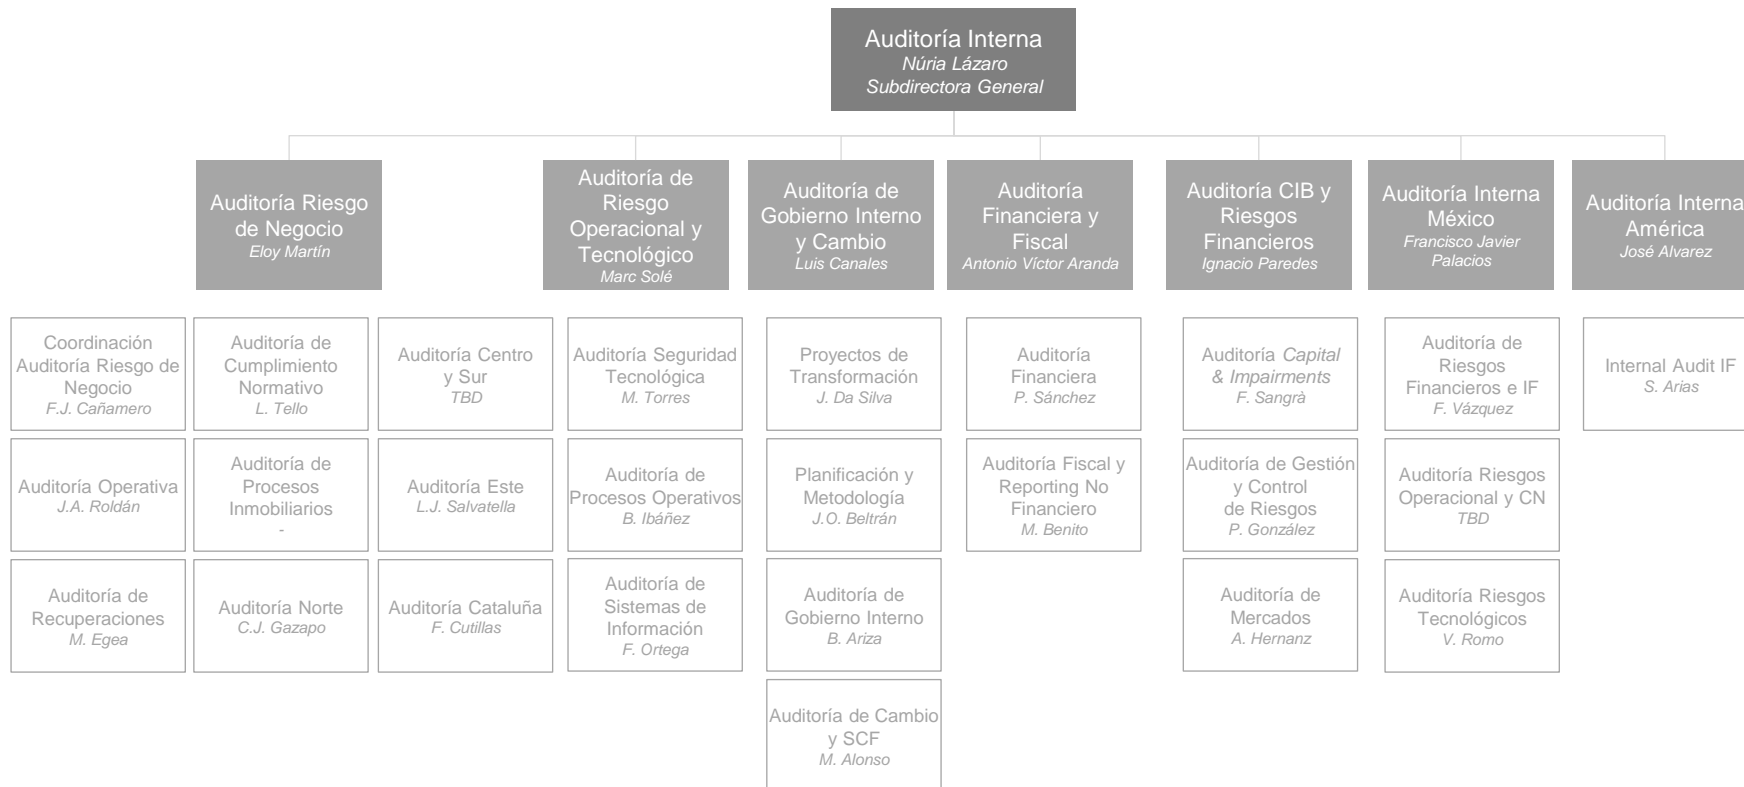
Auditoría Interna
Núria Lázaro
Subdirectora General

Auditoría Riesgo de Negocio
Eloy Martín

Auditoría de Riesgo Operacional y Tecnológico
Marc Solé

Auditoría de Gobierno Interno y Cambio
Luis Canales

Auditoría Financiera y Fiscal
Antonio Víctor Aranda

Auditoría CIB y Riesgos Financieros
Ignacio Paredes

Auditoría Interna México
Francisco Javier Palacios

Auditoría Interna América
José Alvarez

Coordinación Auditoría Riesgo de Negocio
F.J. Cañamero

Auditoría Operativa
J.A. Roldán

Auditoría de Recuperaciones
M. Egea

Auditoría de Cumplimiento Normativo
L. Tello

Auditoría de Procesos Inmobiliarios
-

Auditoría Norte
C.J. Gazapo

Auditoría Centro y Sur
TBD

Auditoría Este
L.J. Salvatella

Auditoría Cataluña
F. Cutillas

Auditoría Seguridad Tecnológica
M. Torres

Auditoría de Procesos Operativos
B. Ibáñez

Auditoría de Sistemas de Información
F. Ortega

Proyectos de Transformación
J. Da Silva

Planificación y Metodología
J.O. Beltrán

Auditoría de Gobierno Interno
B. Ariza

Auditoría de Cambio y SCF
M. Alonso

Auditoría Financiera
P. Sánchez

Auditoría Fiscal y Reporting No Financiero
M. Benito

Auditoría Capital & Impairments
F. Sangrà

Auditoría de Gestión y Control de Riesgos
P. González

Auditoría de Mercados
A. Hernanz

Auditoría de Riesgos Financieros e IF
F. Vázquez

Auditoría Riesgos Operacional y CN
TBD

Auditoría Riesgos Tecnológicos
V. Romo

Internal Audit IF
S. Arias